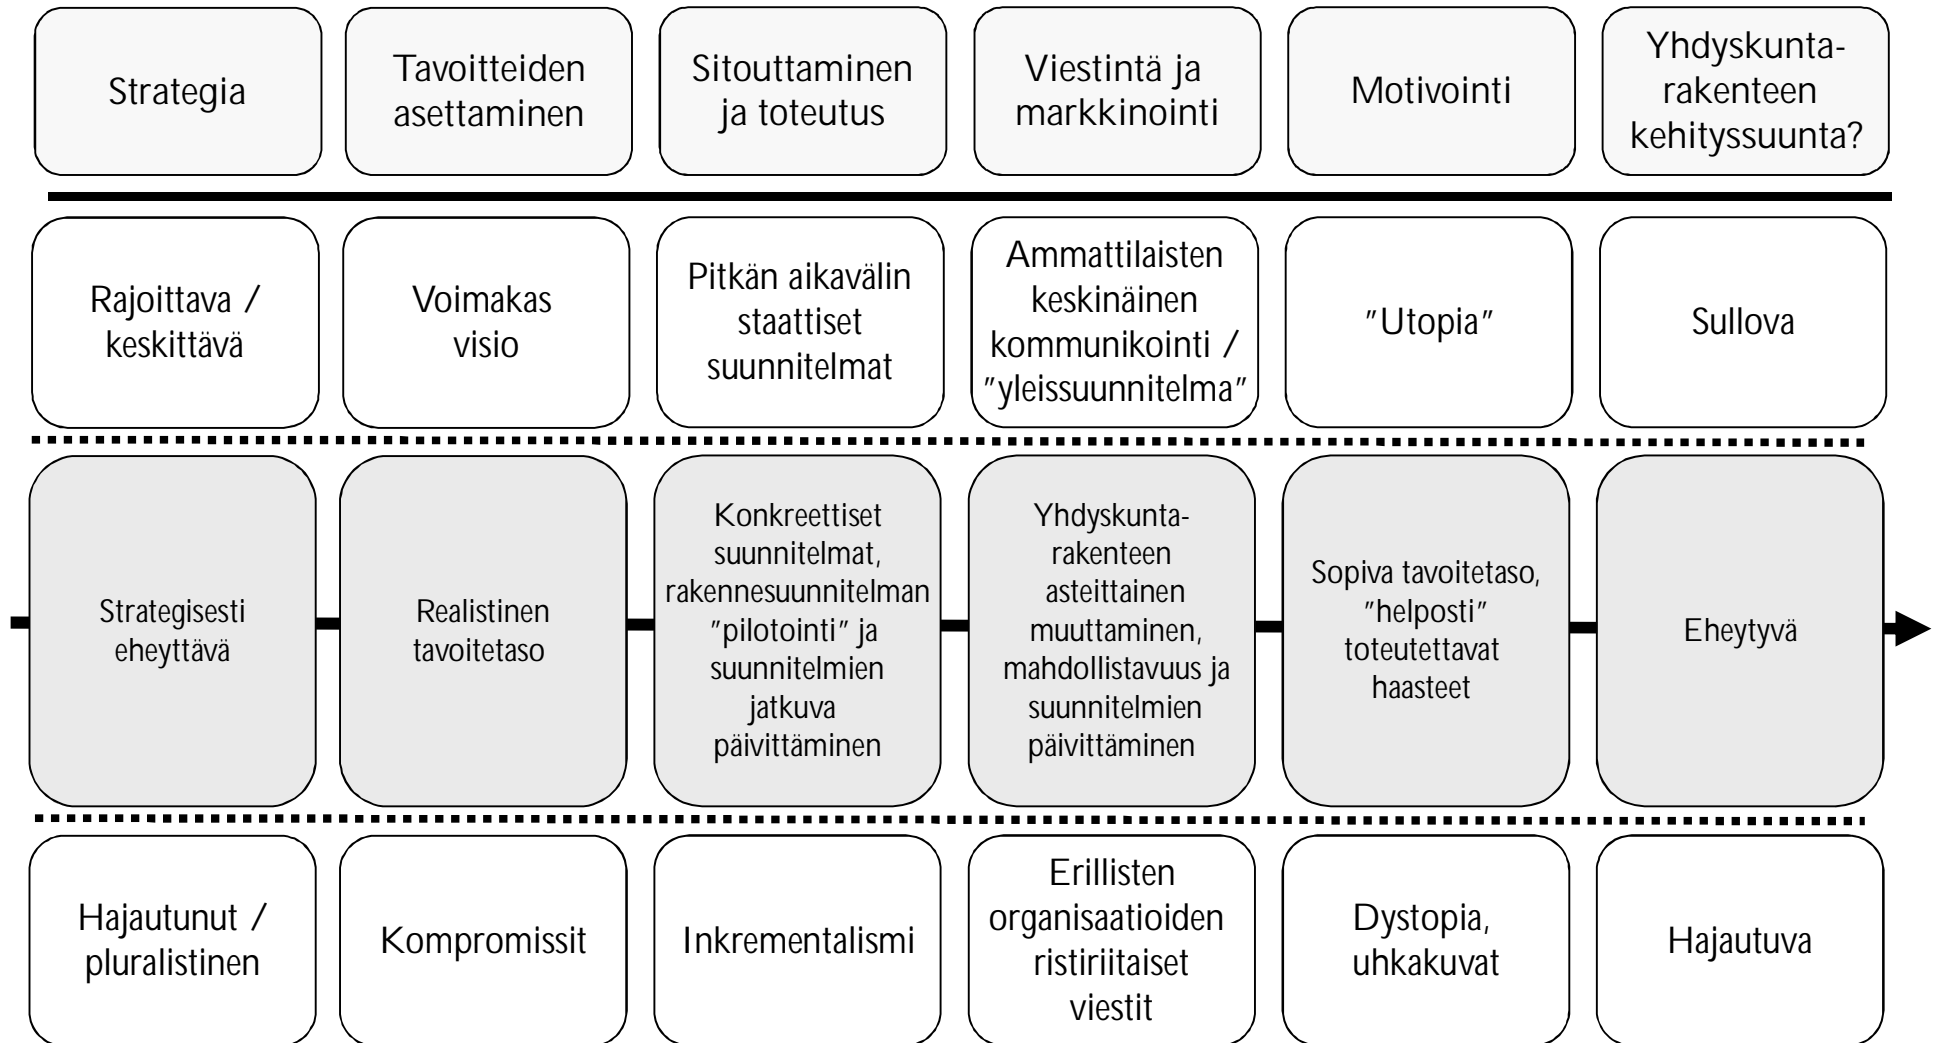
| Strategia | Tavoitteiden asettaminen | Sitouttaminen ja toteutus | Viestintä ja markkinointi | Motivointi | Yhdyskuntarakenteen kehityssuunta? |
|---|---|---|---|---|---|
| Rajoittava / keskittävä | Voimakas visio | Pitkän aikavälin staattiset suunnitelmat | Ammattilaisten keskinäinen kommunikointi / ”yleissuunnitelma” | ”Utopia” | Sullova |
| Strategisesti eheyttävä | Realistinen tavoitetaso | Konkreettiset suunnitelmat, rakennesuunnitelman ”pilotointi” ja suunnitelmien jatkuva päivittäminen | Yhdyskuntarakenteen asteittainen muuttaminen, mahdollistavuus ja suunnitelmien päivittäminen | Sopiva tavoitetaso, ”helposti” toteutettavat haasteet | Eheytyvä |
| Hajautunut / pluralistinen | Kompromissit | Inkrementalismi | Erillisten organisaatioiden ristiriitaiset viestit | Dystopia, uhkakuvat | Hajautuva |